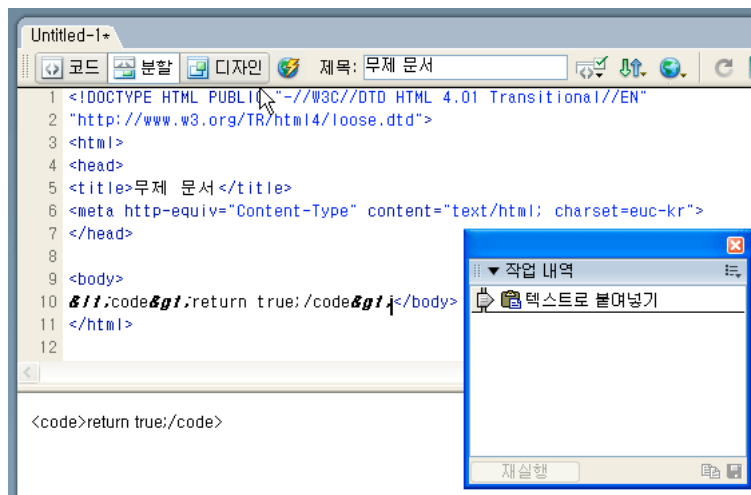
Untitled-1*

코드 분할 디자인 제목: 무제 문서

1 <!DOCTYPE HTML PUBLIC "-//W3C//DTD HTML 4.01 Transitional//EN"
2 "http://www.w3.org/TR/html4/loose.dtd">
3 <html>
4 <head>
5 <title>무제 문서</title>
6 <meta http-equiv="Content-Type" content="text/html; charset=euc-kr">
7 </head>
8
9 <body>
10 &lt;code&gt;return true;/code&gt;</body>
11 </html>
12

<code>return true;/code>

작업 내역
텍스트로 붙여넣기
재실행